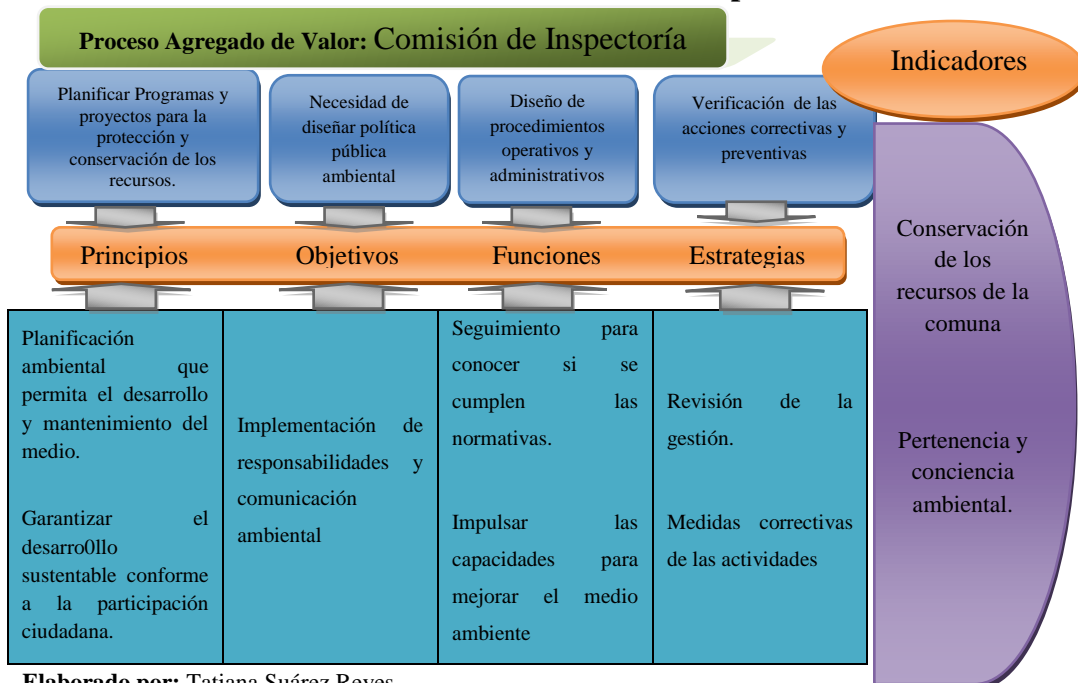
Proceso Agregado de Valor: Comisión de Inspectoría

Indicadores

Planificar Programas y proyectos para la protección y conservación de los recursos.

Necesidad de diseñar política pública ambiental

Diseño de procedimientos operativos y administrativos

Verificación de las acciones correctivas y preventivas

Principios

Objetivos

Funciones

Estrategias

| Planificación ambiental que permita el desarrollo y mantenimiento del medio.<br><br>Garantizar el desarro0llo sustentable conforme a la participación ciudadana. | Implementación de responsabilidades y comunicación ambiental | Seguimiento para conocer si se cumplen las normativas.<br><br>Impulsar las capacidades para mejorar el medio ambiente | Revisión de la gestión.<br><br>Medidas correctivas de las actividades |
|---|---|---|---|

Conservación de los recursos de la comuna

Pertenencia y conciencia ambiental.

Elaborado por: Tatiana Suárez Reyes